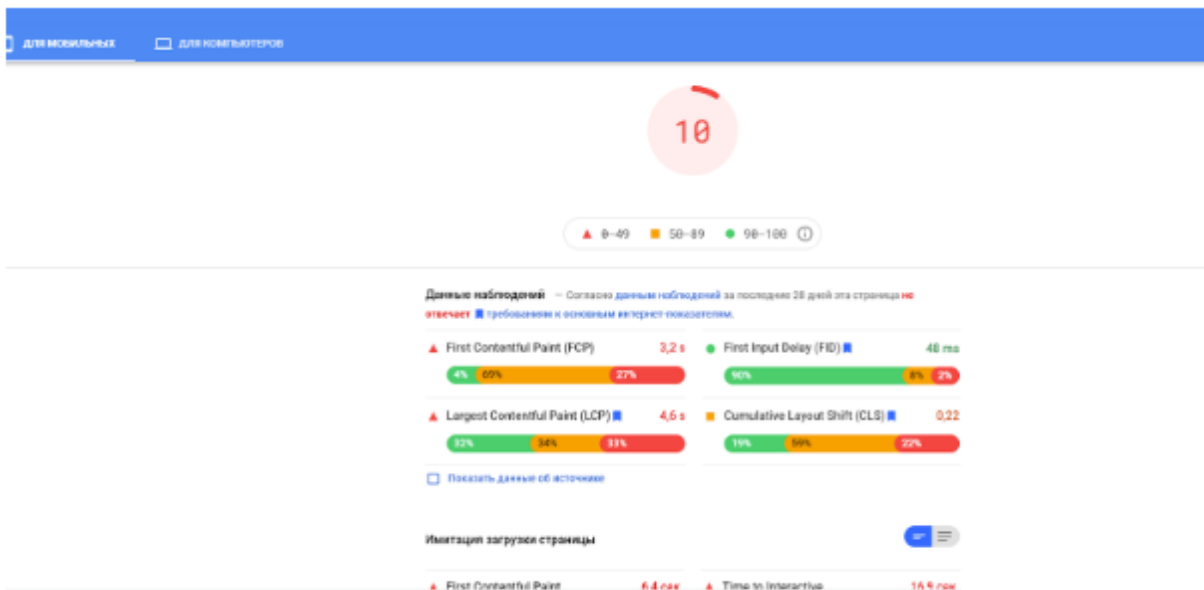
ДЛЯ МОБИЛЬНЫХ

ДЛЯ КОМПЬЮТЕРОВ

10

0–49 50–89 90–100

Данные наблюдений – Согласно данным наблюдений за последние 28 дней эта страница не отвечает требованиям к основным интернет-показателям.

First Contentful Paint (FCP) 3,2 s

4% 69% 27%

First Input Delay (FID) 48 ms

90% 8% 2%

Largest Contentful Paint (LCP) 4,6 s

32% 34% 33%

Cumulative Layout Shift (CLS) 0,22

19% 59% 22%

Показать данные об источнике

Имитация загрузки страницы

First Contentful Paint 6,4 сек

Time to Interactive 16,9 сек